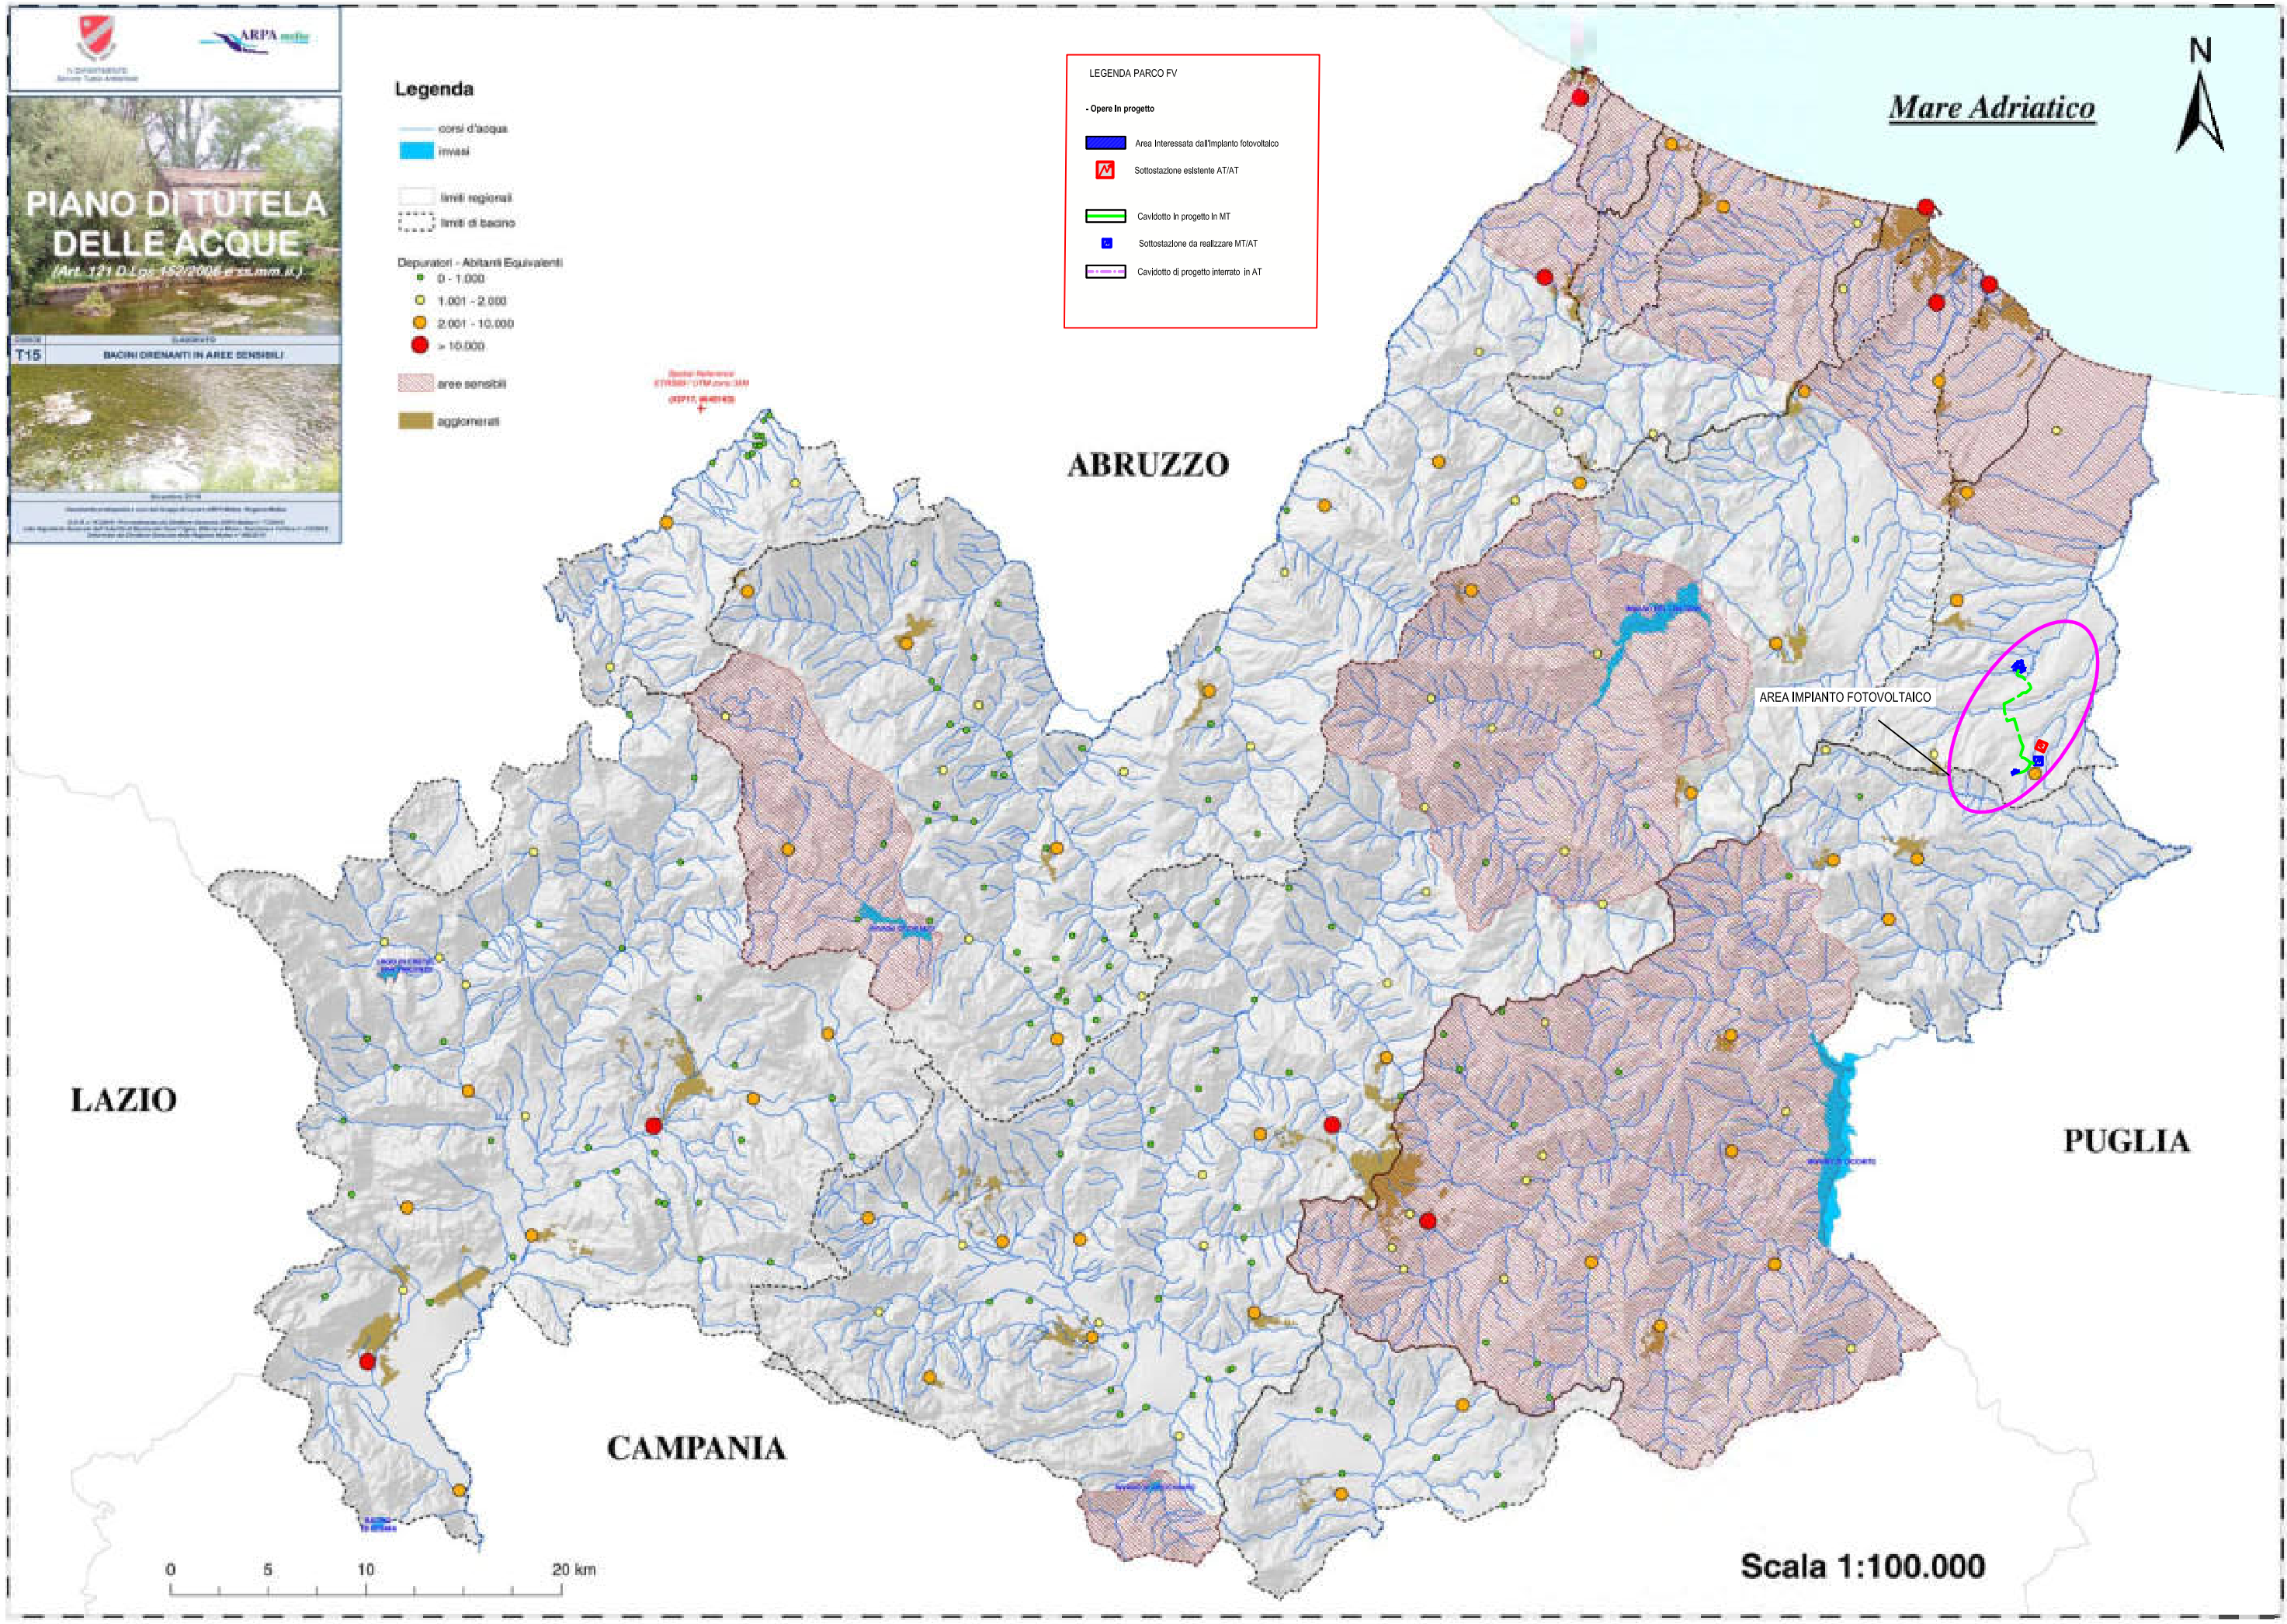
IV DIPARTIMENTO
Servizio Tutela Ambientale

ARPA molise

PIANO DI TUTELA DELLE ACQUE
(Art. 121 D.Lgs 152/2006 e ss.mm.ii.)

T15 BACINI DRENANTI IN AREE SENSIBILI

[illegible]

Legenda
corsi d'acqua
invasi
limiti regionali
limiti di bacino
Depuratori - Abitanti Equivalenti
0 - 1.000
1.001 - 2.000
2.001 - 10.000
> 10.000
aree sensibili
agglomerati

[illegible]
(X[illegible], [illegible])

LEGENDA PARCO FV
- Opere in progetto
Area Interessata dall'Impianto fotovoltaico
Sottostazione esistente AT/AT
Cavidotto in progetto in MT
Sottostazione da realizzare MT/AT
Cavidotto di progetto interrato in AT

N

Mare Adriatico

ABRUZZO

AREA IMPIANTO FOTOVOLTAICO

LAZIO

PUGLIA

CAMPANIA

0 5 10 20 km

Scala 1:100.000